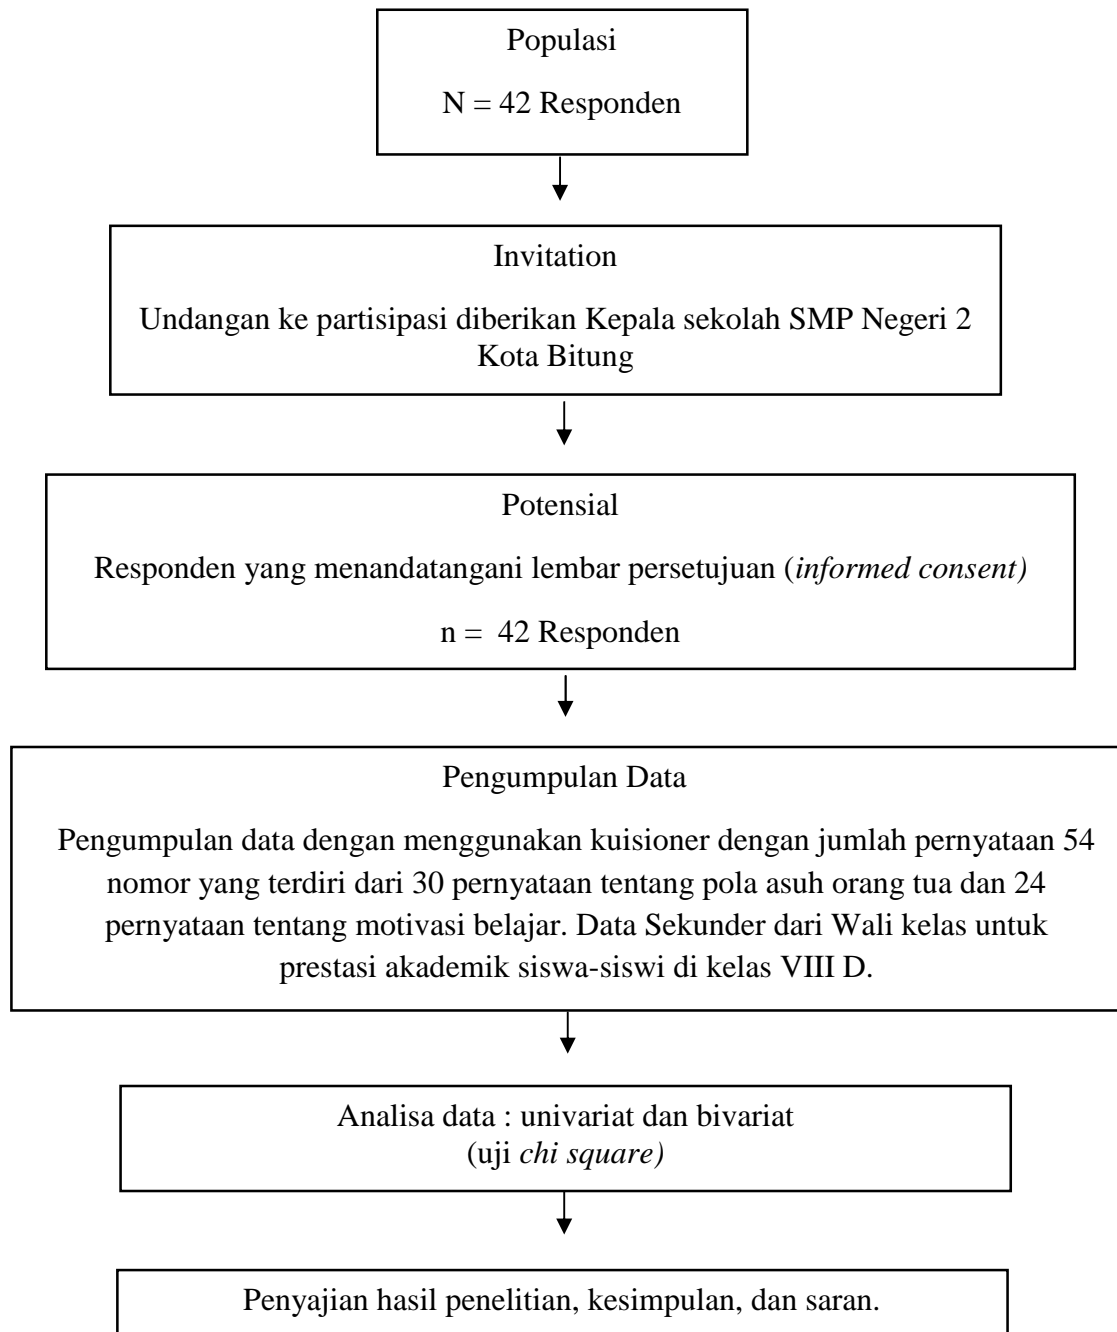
Populasi

N = 42 Responden

Invitation

Undangan ke partisipasi diberikan Kepala sekolah SMP Negeri 2 Kota Bitung

Potensial

Responden yang menandatangani lembar persetujuan (*informed consent)*

n = 42 Responden

Pengumpulan Data

Pengumpulan data dengan menggunakan kuisioner dengan jumlah pernyataan 54 nomor yang terdiri dari 30 pernyataan tentang pola asuh orang tua dan 24 pernyataan tentang motivasi belajar. Data Sekunder dari Wali kelas untuk prestasi akademik siswa-siswi di kelas VIII D.

Analisa data : univariat dan bivariat (uji *chi square)*

Penyajian hasil penelitian, kesimpulan, dan saran.